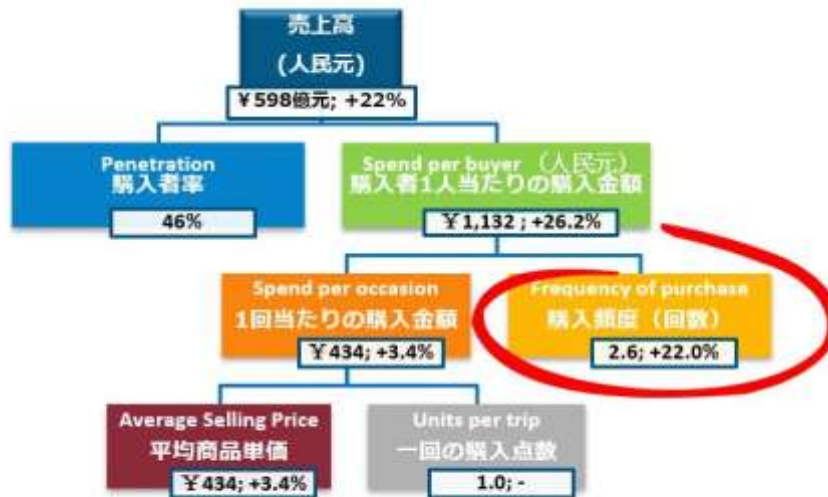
売上高
(人民元)
￥598億元; +22%

Penetration
購入者率
46%

Spend per buyer（人民元）
購入者1人当たりの購入金額
￥1,132 ; +26.2%

Spend per occasion
1回当たりの購入金額
￥434; +3.4%

Frequency of purchase
購入頻度（回数）
2.6; +22.0%

Average Selling Price
平均商品単価
￥434; +3.4%

Units per trip
一回の購入点数
1.0; -